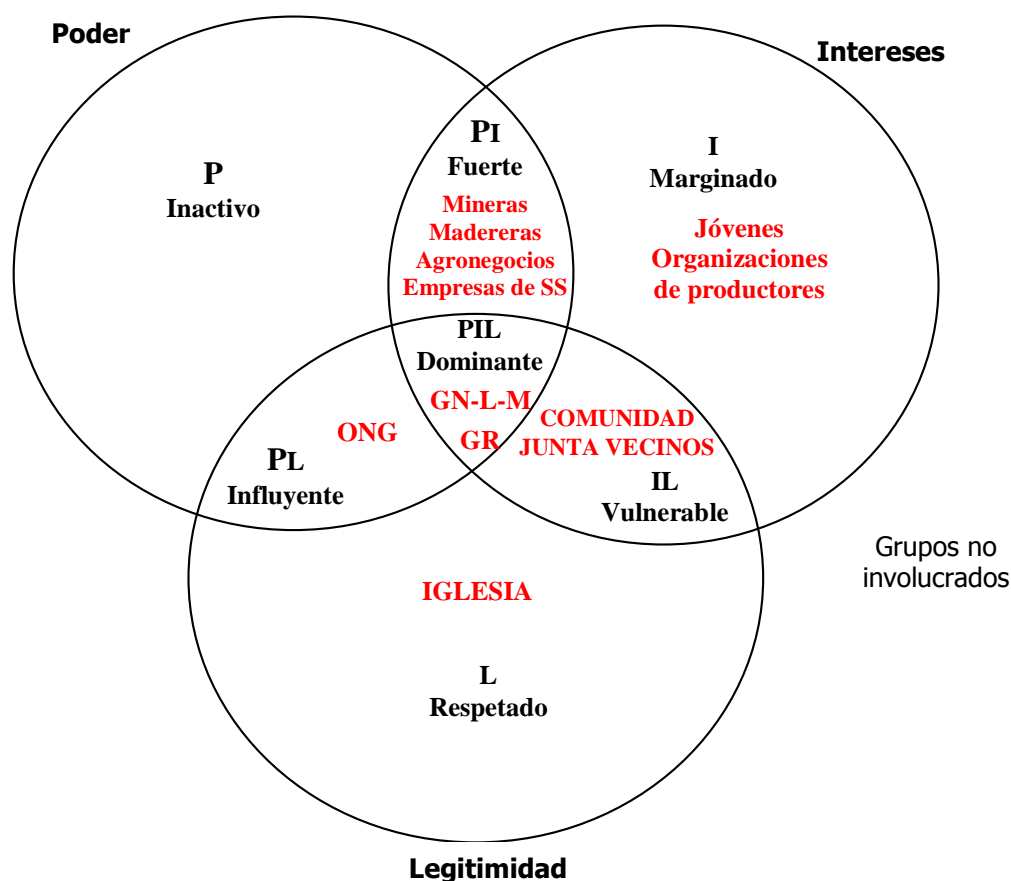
Poder

Intereses

P
Inactivo

PI
Fuerte
Mineras
Madereras
Agronegocios
Empresas de SS

I
Marginado
Jóvenes
Organizaciones de productores

PIL
Dominante
GN-L-M
GR

ONG

PL
Influyente

COMUNIDAD
JUNTA VECINOS

IL
Vulnerable

Grupos no involucrados

IGLESIA

L
Respetado

Legitimidad